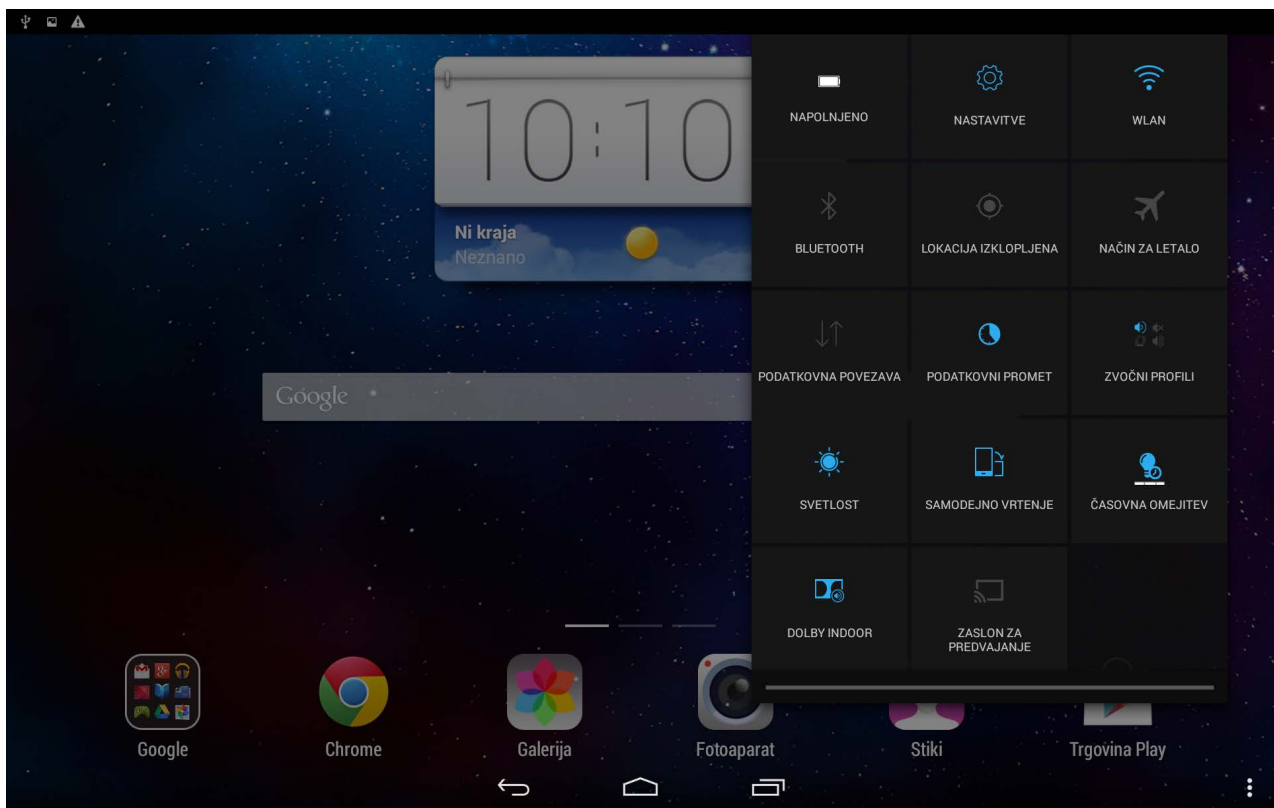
10:10

Ni kraja
Neznano

Google

NAPOLNJENO
NASTAVITVE
WLAN
BLUETOOTH
LOKACIJA IZKLOPLJENA
NAČIN ZA LETALO
PODATKOVNA POVEZAVA
PODATKOVNI PROMET
ZVOČNI PROFILI
SVETLOST
SAMODEJNO VRTENJE
ČASOVNA OMEJITEV
DOLBY INDOOR
ZASLON ZA PREDVAJANJE

Google
Chrome
Galerija
Fotoaparat
Stiki
Trgovina Play